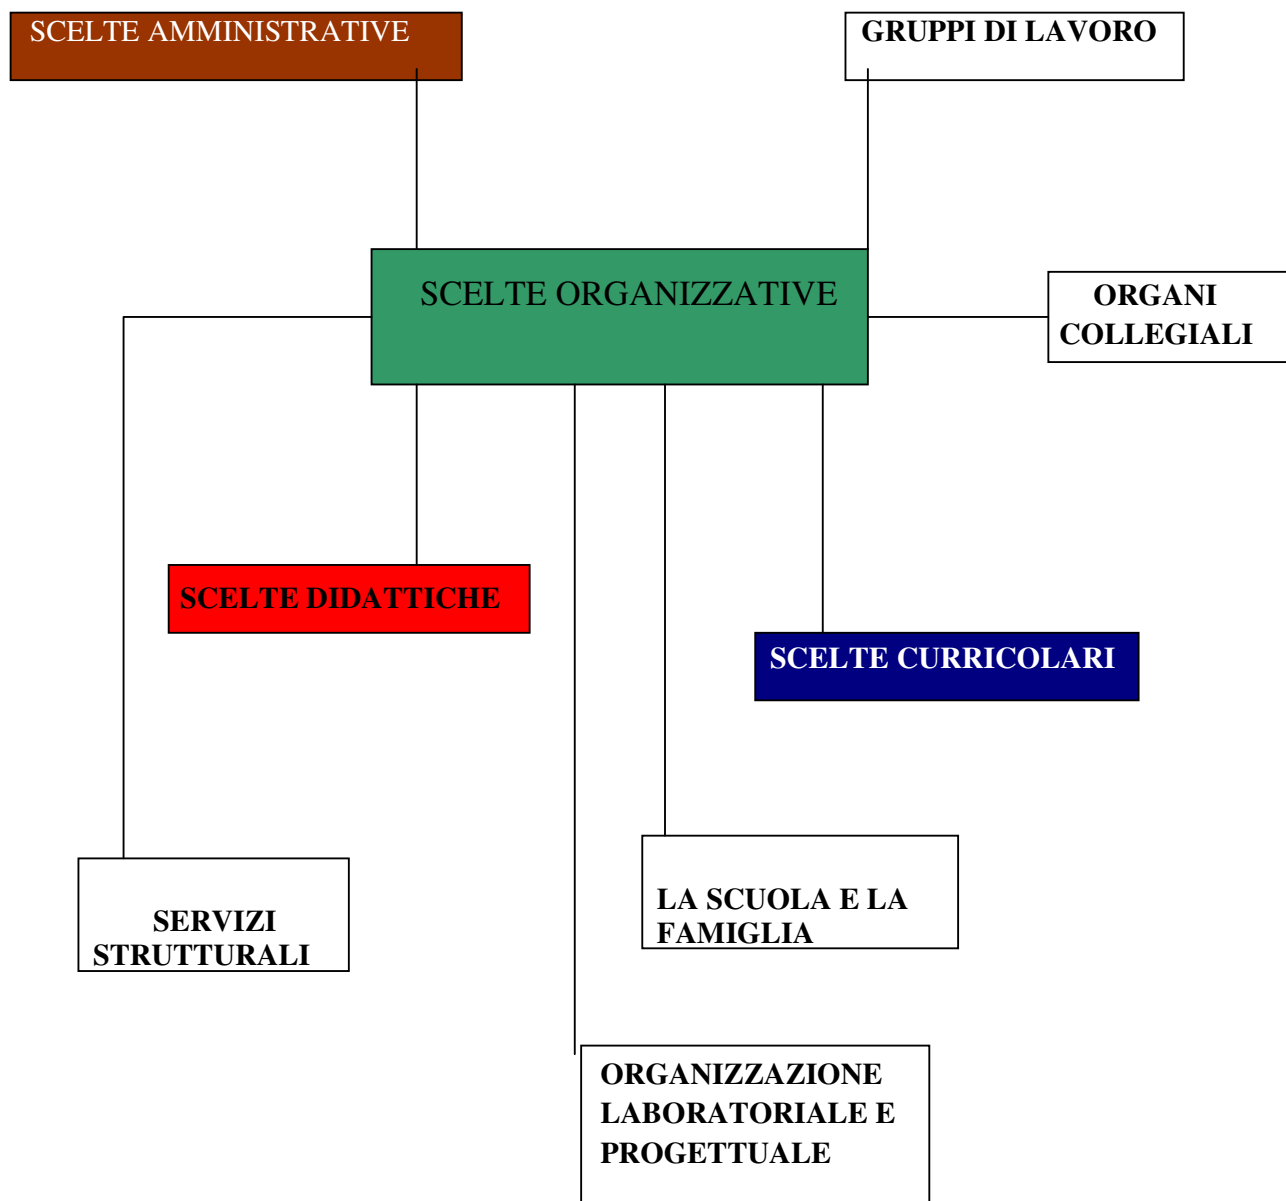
SCELTE AMMINISTRATIVE

GRUPPI DI LAVORO

SCELTE ORGANIZZATIVE

ORGANI COLLEGIALI

SCELTE DIDATTICHE

SCELTE CURRICOLARI

SERVIZI STRUTTURALI

LA SCUOLA E LA FAMIGLIA

ORGANIZZAZIONE LABORATORIALE E PROGETTUALE